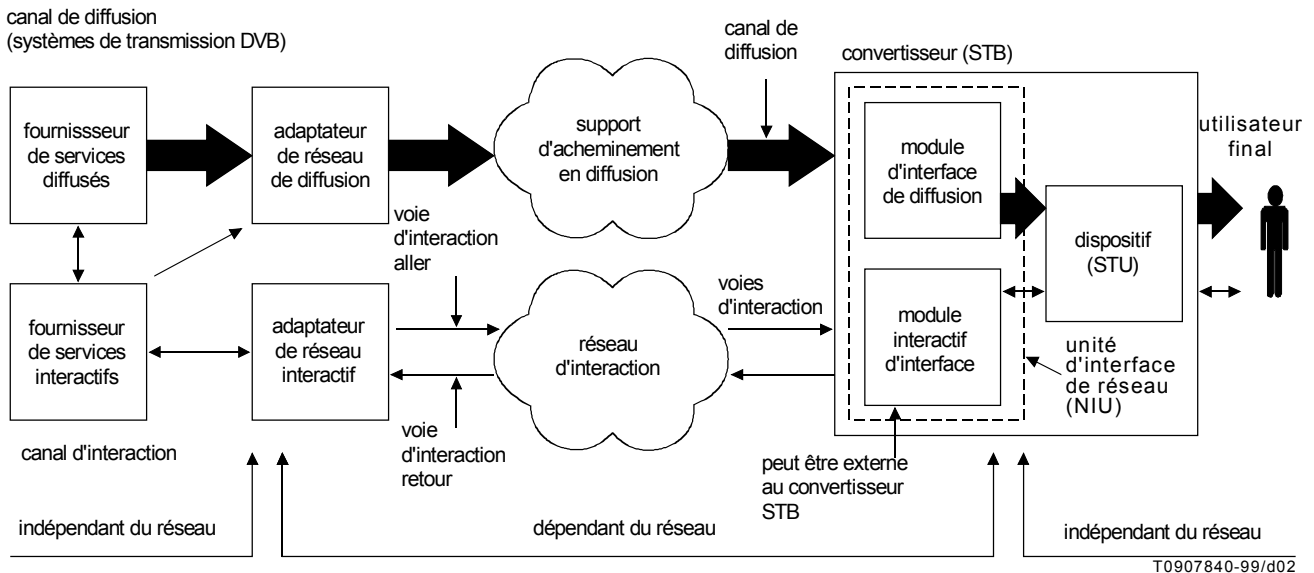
canal de diffusion
(systèmes de transmission DVB)

fournisssseur de services diffusés

adaptateur de réseau de diffusion

support d'acheminement en diffusion

canal de diffusion

convertisseur (STB)

module d'interface de diffusion

utilisateur final

dispositif (STU)

fournisseur de services interactifs

adaptateur de réseau interactif

voie d'interaction aller

réseau d'interaction

voies d'interaction

module interactif d'interface

unité d'interface de réseau (NIU)

voie d'interaction retour

canal d'interaction

peut être externe au convertisseur STB

indépendant du réseau

dépendant du réseau

indépendant du réseau

T0907840-99/d02